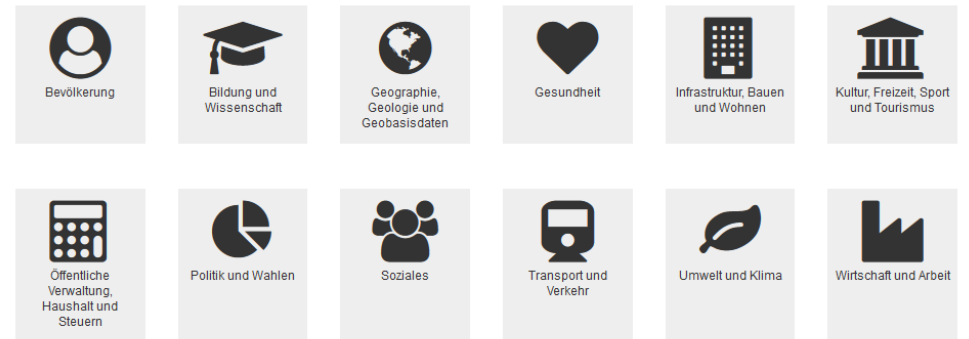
Bevölkerung

Bildung und Wissenschaft

Geographie, Geologie und Geobasisdaten

Gesundheit

Infrastruktur, Bauen und Wohnen

Kultur, Freizeit, Sport und Tourismus

Öffentliche Verwaltung, Haushalt und Steuern

Politik und Wahlen

Soziales

Transport und Verkehr

Umwelt und Klima

Wirtschaft und Arbeit